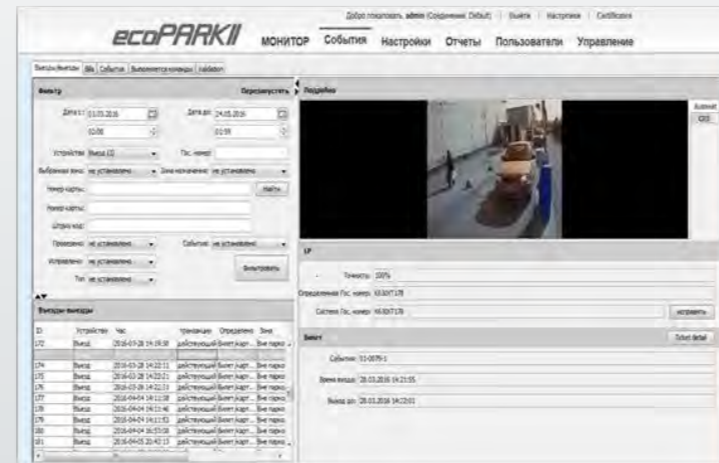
Добро пожаловать admin (Соединение: Default) | Выйти | Настройки | Certificates

ecoPARKII

МОНИТОР События Настройки Отчеты Пользователи Управление

Въезды/выезды | Bik | События | Выполняются команды | Validation

Фильтр Пересчитать

Дата с: 01.03.2016 Дата до: 24.03.2016

00:00 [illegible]

Устройство: Въезд (2) Гос. номер:

Выбранная зона: не установлено Зона назначения: не установлено

Номер карты: Найти

Номер карты:

Штрих-код:

Проведено: не установлено Событие: не установлено

Исправлено: не установлено

Тип: не установлено

Фильтровать

Въезды-выезды

| ID | Устройство | Час | Транзакция | Определено | Зона |
|---|---|---|---|---|---|
| 172 | Въезд | 2016-03-28 14:19:38 | действующий | Билет карт... | Вне парко... |
| 174 | Въезд | 2016-03-28 14:22:11 | действующий | Билет карт... | Вне парко... |
| 175 | Въезд | 2016-03-28 14:22:11 | действующий | Билет карт... | Вне парко... |
| 176 | Въезд | 2016-03-28 14:22:11 | действующий | Билет карт... | Вне парко... |
| 177 | Въезд | 2016-04-04 14:11:38 | действующий | Билет карт... | Вне парко... |
| 178 | Въезд | 2016-04-04 14:11:40 | действующий | Билет карт... | Вне парко... |
| 179 | Въезд | 2016-04-04 14:11:53 | действующий | Билет карт... | Вне парко... |
| 180 | Въезд | 2016-04-04 16:53:18 | действующий | Билет карт... | Вне парко... |
| 181 | Въезд | 2016-05-05 20:43:13 | действующий | Билет карт... | Вне парко... |

Подробно

Attempt

CEO

LP

Точность: 100%

Определенный Гос. номер: KK307778

Система Гос. номер: KK307778

исправить

Билет

Ticket detail

Событие: 11-0079-1

Время въезда: 28.03.2016 14:21:55

Выезд до: 28.03.2016 14:23:01